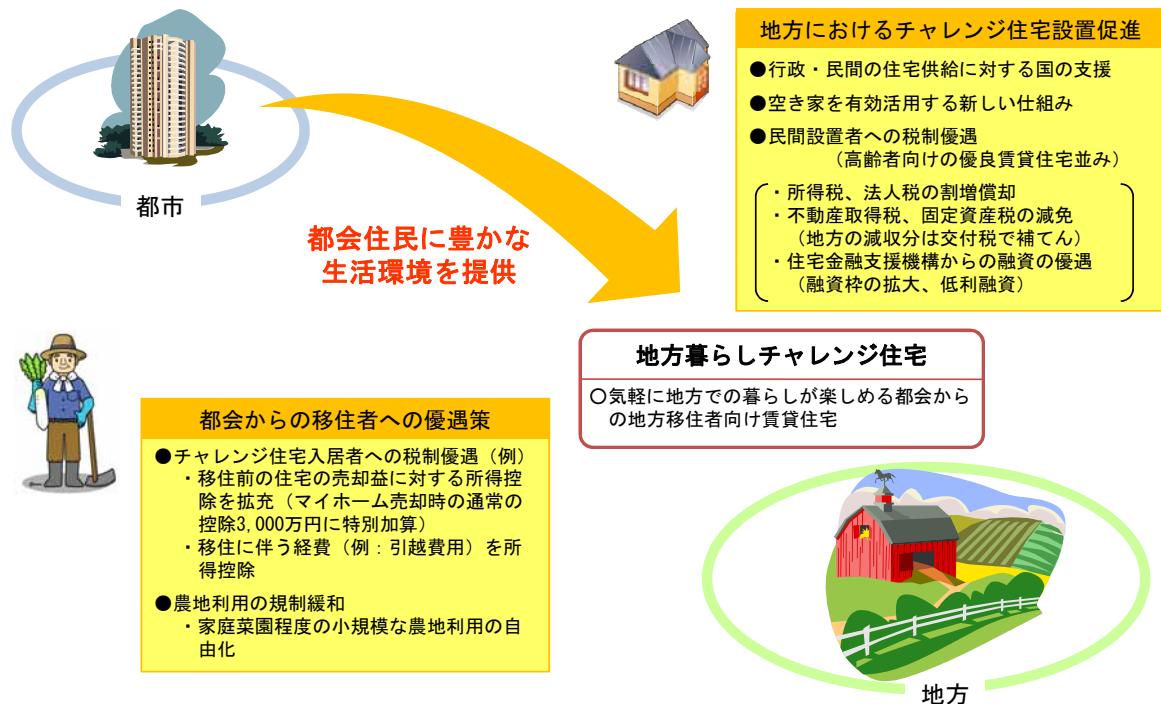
都市

都会住民に豊かな生活環境を提供

地方におけるチャレンジ住宅設置促進

●行政・民間の住宅供給に対する国の支援

●空き家を有効活用する新しい仕組み

●民間設置者への税制優遇
（高齢者向けの優良賃貸住宅並み）

・所得税、法人税の割増償却
・不動産取得税、固定資産税の減免
（地方の減収分は交付税で補てん）
・住宅金融支援機構からの融資の優遇
（融資枠の拡大、低利融資）

地方暮らしチャレンジ住宅

○気軽に地方での暮らしが楽しめる都会からの地方移住者向け賃貸住宅

都会からの移住者への優遇策

●チャレンジ住宅入居者への税制優遇（例）
・移住前の住宅の売却益に対する所得控除を拡充（マイホーム売却時の通常の控除3,000万円に特別加算）
・移住に伴う経費（例：引越費用）を所得控除

●農地利用の規制緩和
・家庭菜園程度の小規模な農地利用の自由化

地方